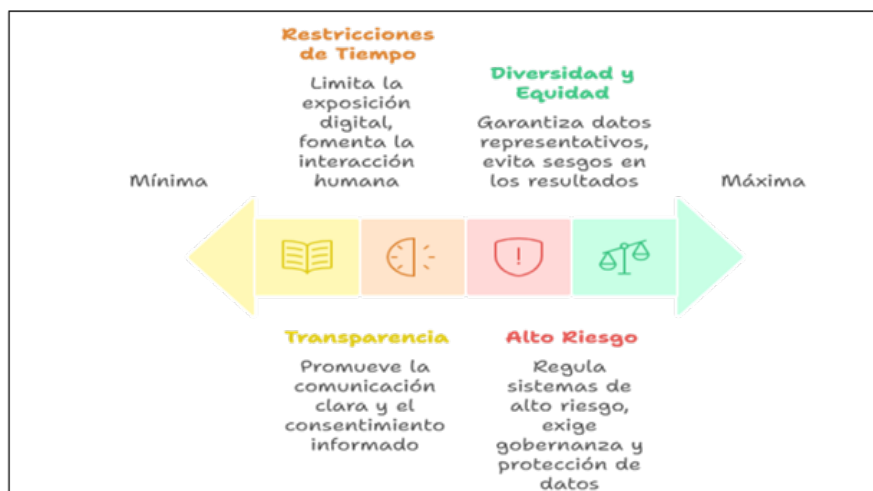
Restricciones de Tiempo

Limita la exposición digital, fomenta la interacción humana

Diversidad y Equidad

Garantiza datos representativos, evita sesgos en los resultados

Mínima

Máxima

Transparencia

Promueve la comunicación clara y el consentimiento informado

Alto Riesgo

Regula sistemas de alto riesgo, exige gobernanza y protección de datos